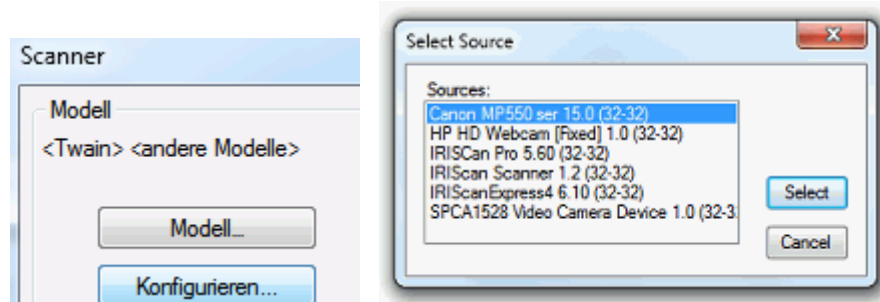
Scanner

Modell

<Twain> <andere Modelle>

Modell...

Konfigurieren...

Select Source

Sources:

Canon MP550 ser 15.0 (32-32)
HP HD Webcam [Fixed] 1.0 (32-32)
IRISCan Pro 5.60 (32-32)
IRIScan Scanner 1.2 (32-32)
IRIScanExpress4 6.10 (32-32)
SPCA1528 Video Camera Device 1.0 (32-3

Select

Cancel